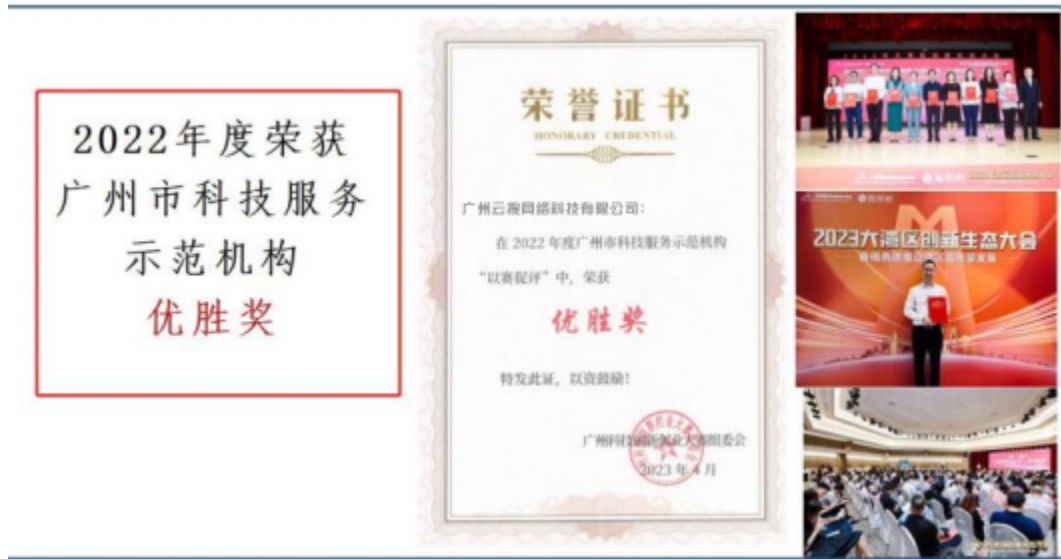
2022年度荣获广州市科技服务示范机构
优胜奖

荣誉证书
HONORARY CREDENTIAL

广州云搜网络科技有限公司:

在 2022 年度广州市科技服务示范机构“以赛促评”中，荣获

优胜奖

特发此证，以资鼓励!

广州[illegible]组委会
2023年4月

2023大湾区创新生态大会
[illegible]